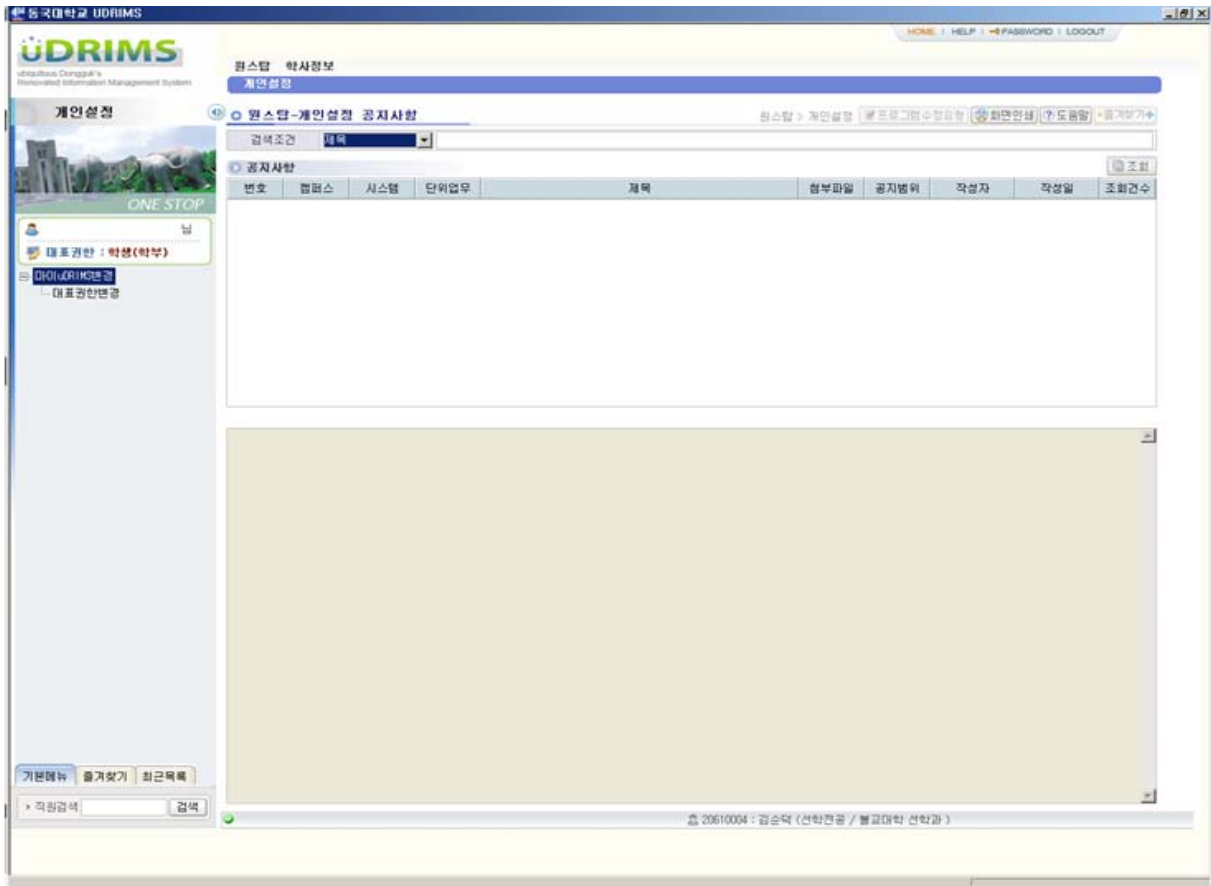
동국대학교 UDRIMS

HOME | HELP | PASSWORD | LOGOUT

uDRIMS
ubiquitous Dongguk's Renovated Information Management System

원스탑 학사정보
개인설정

개인설정

ONE STOP

님
대표권한 : 학생(학부)
마이uDRIMS변경
대표권한변경

원스탑-개인설정 공지사항

원스탑 > 개인설정 프로그램수정요청 화면인쇄 도움말 즐겨찾기

검색조건 제목

공지사항 조회

| 번호 | 캠퍼스 | 시스템 | 단위업무 | 제목 | 첨부파일 | 공지범위 | 작성자 | 작성일 | 조회건수 |
|---|---|---|---|---|---|---|---|---|---|

기본메뉴 즐겨찾기 최근목록
직원검색 검색

20610004 : 김순탁 (선학전공 / 불교대학 선학과)